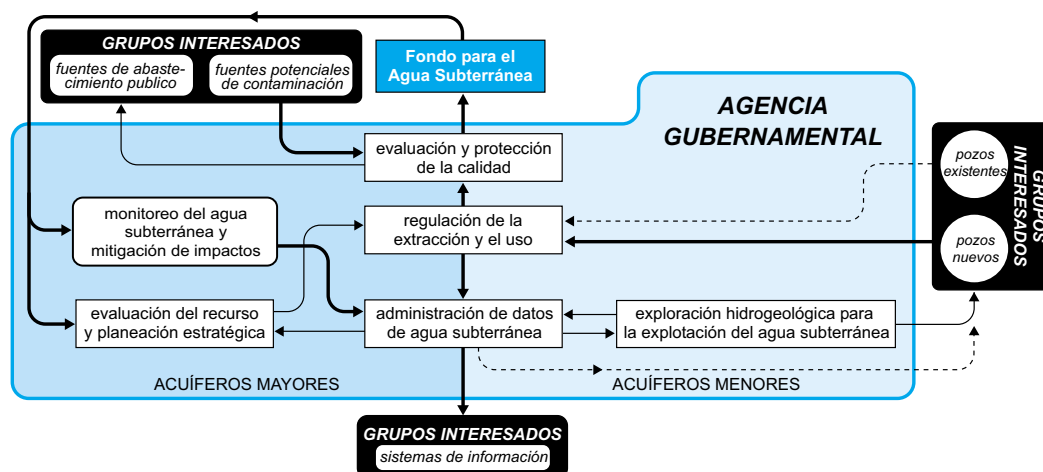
GRUPOS INTERESADOS

fuentes de abastecimiento publico

fuentes potenciales de contaminación

Fondo para el Agua Subterránea

AGENCIA GUBERNAMENTAL

GRUPOS INTERESADOS

pozos existentes

pozos nuevos

evaluación y protección de la calidad

monitoreo del agua subterránea y mitigación de impactos

regulación de la extracción y el uso

evaluación del recurso y planeación estratégica

administración de datos de agua subterránea

exploración hidrogeológica para la explotación del agua subterránea

ACUÍFEROS MAYORES

ACUÍFEROS MENORES

GRUPOS INTERESADOS

sistemas de información